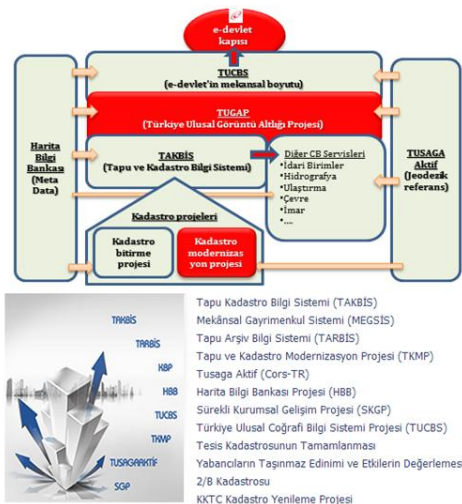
e-devlet kapısı

TUCBS
(e-devlet'in mekansal boyutu)

TUGAP
(Türkiye Ulusal Görüntü Altlığı Projesi)

Harita Bilgi Bankası (Meta Data)

TAKBİS
(Tapu ve Kadastro Bilgi Sistemi)

Diğer CB Servisleri
•İdari Birimler
•Hidrografya
•Ulaştırma
•Çevre
•İmar
•....

TUSAGA Aktif (Jeodezik referans)

Kadastro projeleri

Kadastro bitirme projesi

Kadastro modernizasyon projesi

TAKBİS
TARBİS
KBP
HBB
TUCBS
TKMP
TUSAGAAKTİF
SGP

Tapu Kadastro Bilgi Sistemi (TAKBİS)
Mekânsal Gayrimenkul Sistemi (MEGSİS)
Tapu Arşiv Bilgi Sistemi (TARBİS)
Tapu ve Kadastro Modernizasyon Projesi (TKMP)
Tusaga Aktif (Cors-TR)
Harita Bilgi Bankası Projesi (HBB)
Sürekli Kurumsal Gelişim Projesi (SKGP)
Türkiye Ulusal Coğrafi Bilgi Sistemi Projesi (TUCBS)
Tesis Kadastrosunun Tamamlanması
Yabancıların Taşınmaz Edinimi ve Etkilerin Değerlemes
2/B Kadastrosu
KKTC Kadastro Yenileme Projesi